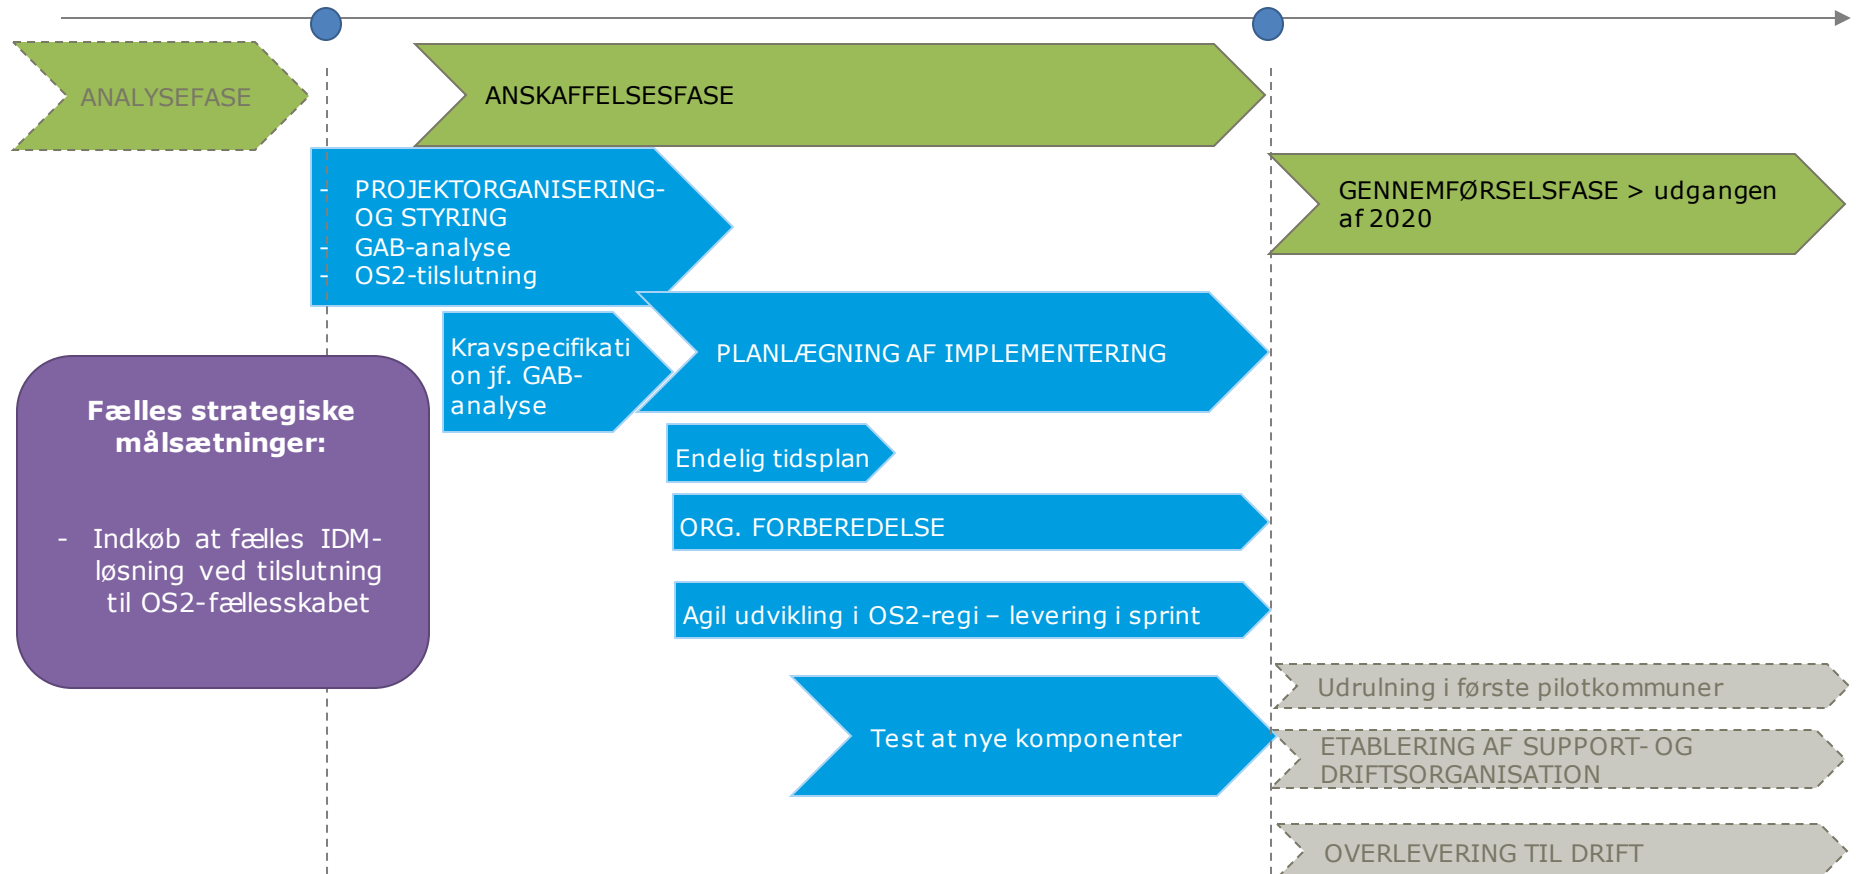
ANALYSEFASE

ANSKAFFELSESFASE

- PROJEKTORGANISERING- OG STYRING
- GAB-analyse
- OS2-tilslutning

GENNEMFØRSELSFASE > udgangen af 2020

Kravspecifikation jf. GAB-analyse

PLANLÆGNING AF IMPLEMENTERING

Fælles strategiske målsætninger:

- Indkøb at fælles IDM-løsning ved tilslutning til OS2-fællesskabet

Endelig tidsplan

ORG. FORBEREDELSE

Agil udvikling i OS2-regi – levering i sprint

Udrulning i første pilotkommuner

Test at nye komponenter

ETABLERING AF SUPPORT- OG DRIFTSORGANISATION

OVERLEVERING TIL DRIFT